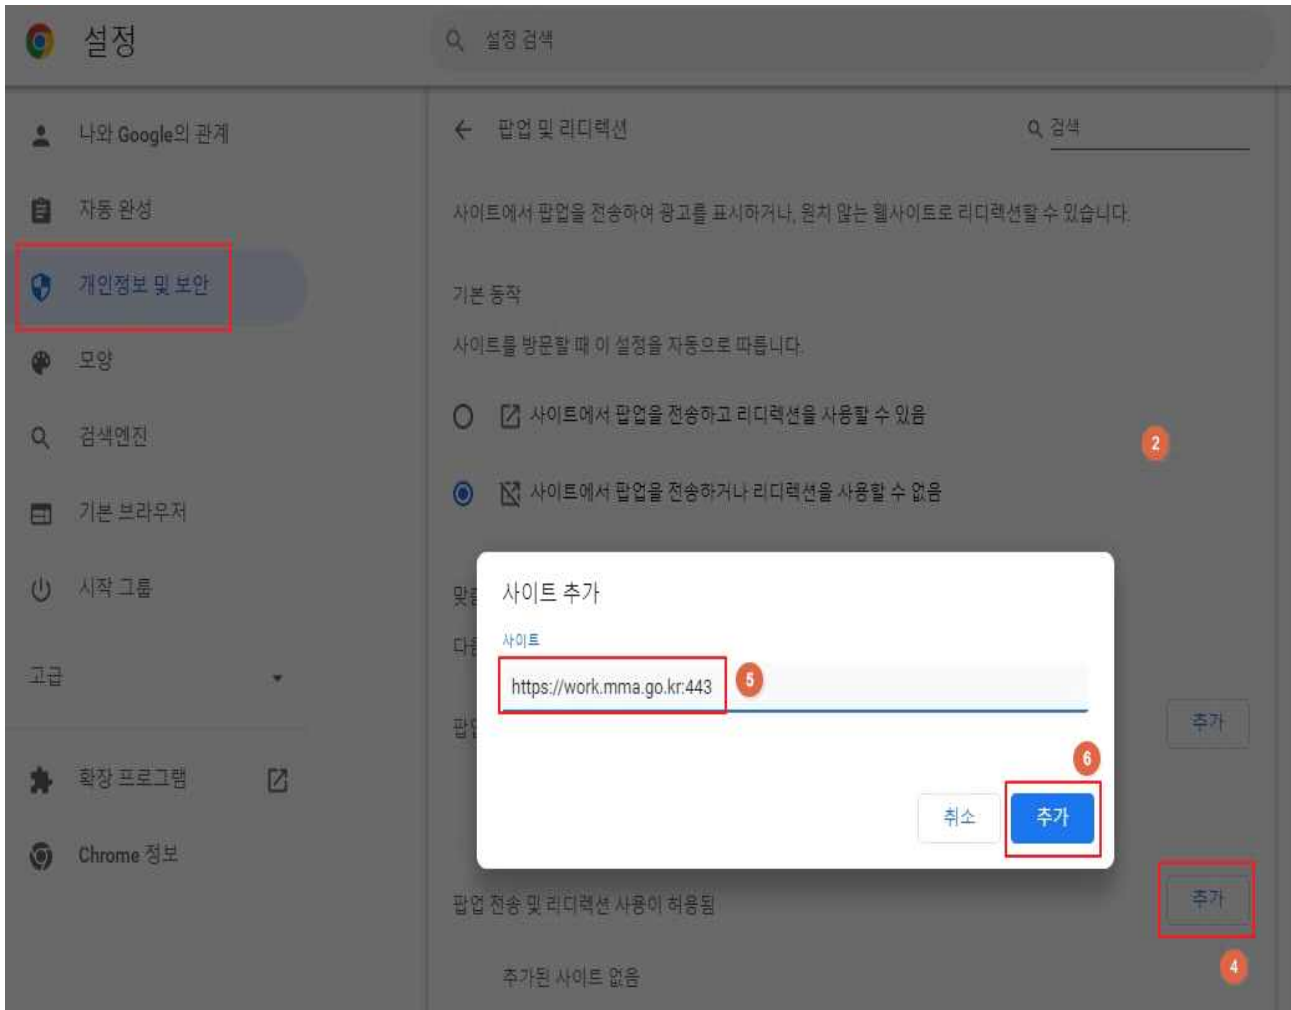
설정

설정 검색

나와 Google의 관계

자동 완성

개인정보 및 보안

모양

검색엔진

기본 브라우저

시작 그룹

고급

확장 프로그램

Chrome 정보

← 팝업 및 리디렉션

검색

사이트에서 팝업을 전송하여 광고를 표시하거나, 원치 않는 웹사이트로 리디렉션할 수 있습니다.

기본 동작

사이트를 방문할 때 이 설정을 자동으로 따릅니다.

사이트에서 팝업을 전송하고 리디렉션을 사용할 수 있음

2

사이트에서 팝업을 전송하거나 리디렉션을 사용할 수 없음

맞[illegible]

다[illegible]

팝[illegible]

추가

사이트 추가

사이트

https://work.mma.go.kr:443

5

6

취소

추가

팝업 전송 및 리디렉션 사용이 허용됨

추가

4

추가된 사이트 없음